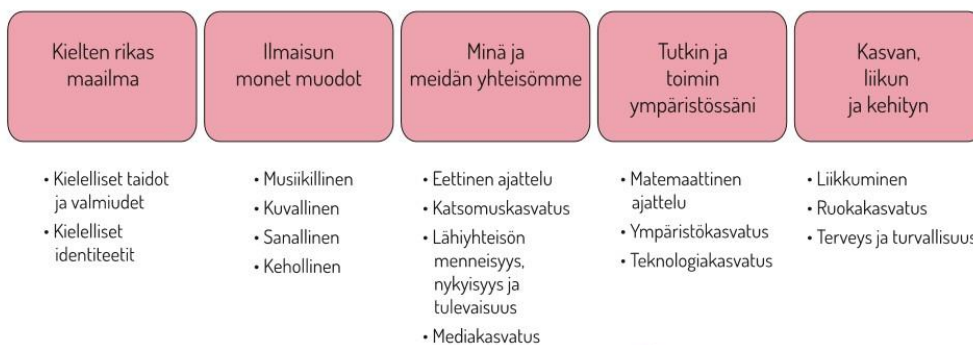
Kielten rikas maailma

Ilmaisun monet muodot

Minä ja meidän yhteisömme

Tutkin ja toimin ympäristössäni

Kasvan, liikun ja kehityn

• Kielelliset taidot ja valmiudet
• Kielelliset identiteetit

• Musiikillinen
• Kuvallinen
• Sanallinen
• Kehollinen

• Eettinen ajattelu
• Katsomuskasvatus
• Lähiyhteisön menneisyys, nykyisyys ja tulevaisuus
• Mediakasvatus

• Matemaattinen ajattelu
• Ympäristökasvatus
• Teknologiakasvatus

• Liikkuminen
• Ruokakasvatus
• Terveys ja turvallisuus